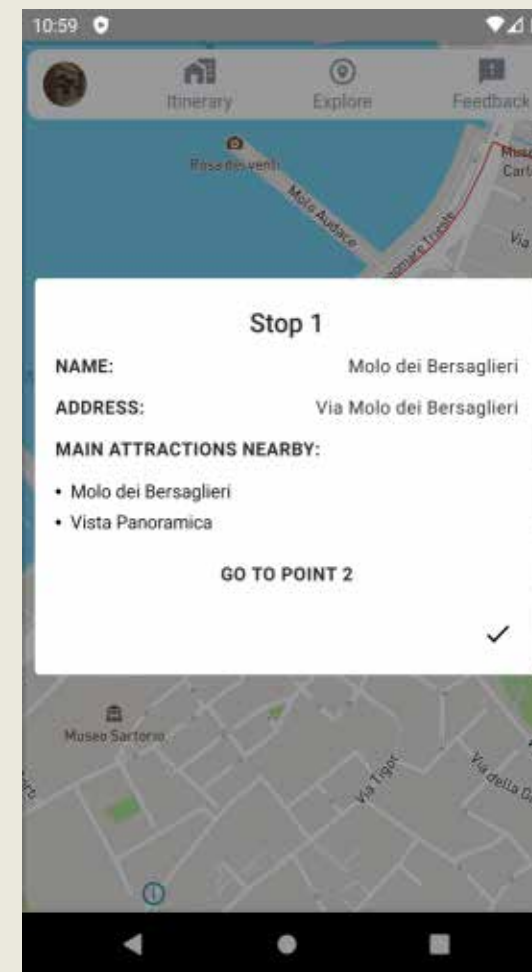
10:59

Itinerary
Explore
Feedback

Rosa dei venti
Molo Audace
Museo Carl
Via

Stop 1

NAME: Molo dei Bersaglieri

ADDRESS: Via Molo dei Bersaglieri

MAIN ATTRACTIONS NEARBY:

• Molo dei Bersaglieri
• Vista Panoramica

GO TO POINT 2

✓

Museo Sartorio
Via Tigor
Via della D